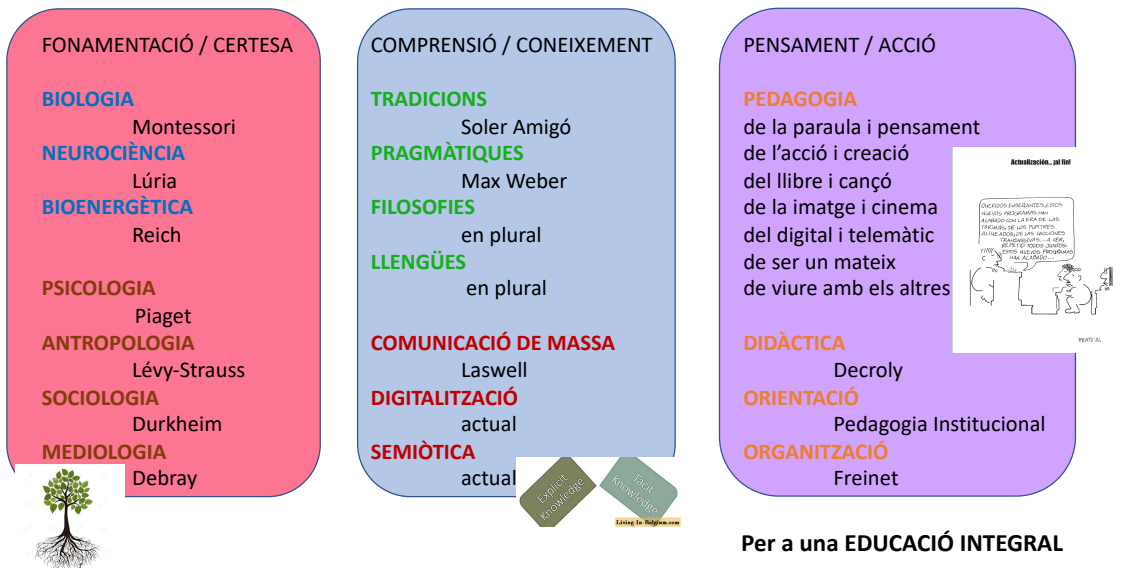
FONAMENTACIÓ / CERTESA

BIOLOGIA
Montessori
NEUROCIÈNCIA
Lúria
BIOENERGÈTICA
Reich

PSICOLOGIA
Piaget
ANTROPOLOGIA
Lévy-Strauss
SOCIOLOGIA
Durkheim
MEDIOLOGIA
Debray

COMPRENSIÓ / CONEIXEMENT

TRADICIONS
Soler Amigó
PRAGMÀTIQUES
Max Weber
FILOSOFIES
en plural
LLENGÜES
en plural

COMUNICACIÓ DE MASSA
Laswell
DIGITALITZACIÓ
actual
SEMIÒTICA
actual

Explicit Knowledge
Tacit Knowledge
Living-In-Belgium.com

PENSAMENT / ACCIÓ

PEDAGOGIA
de la paraula i pensament
de l'acció i creació
del llibre i cançó
de la imatge i cinema
del digital i telemàtic
de ser un mateix
de viure amb els altres

Actualización... ¡al fin!

QUERIDOS ENSEÑANTES, ESTOS NUEVOS PROGRAMAS HAN ALARGADO CON LA ERA DE LAS TARIMAS, DE LOS PUPITRES ALINEADOS, DE LAS LECCIONES TRADICIONALES... A VER, REPETID TODOS JUNTOS: ESTOS NUEVOS PROGRAMAS HAN ACABADO...

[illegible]

DIDÀCTICA
Decroly
ORIENTACIÓ
Pedagogia Institucional
ORGANITZACIÓ
Freinet

Per a una EDUCACIÓ INTEGRAL